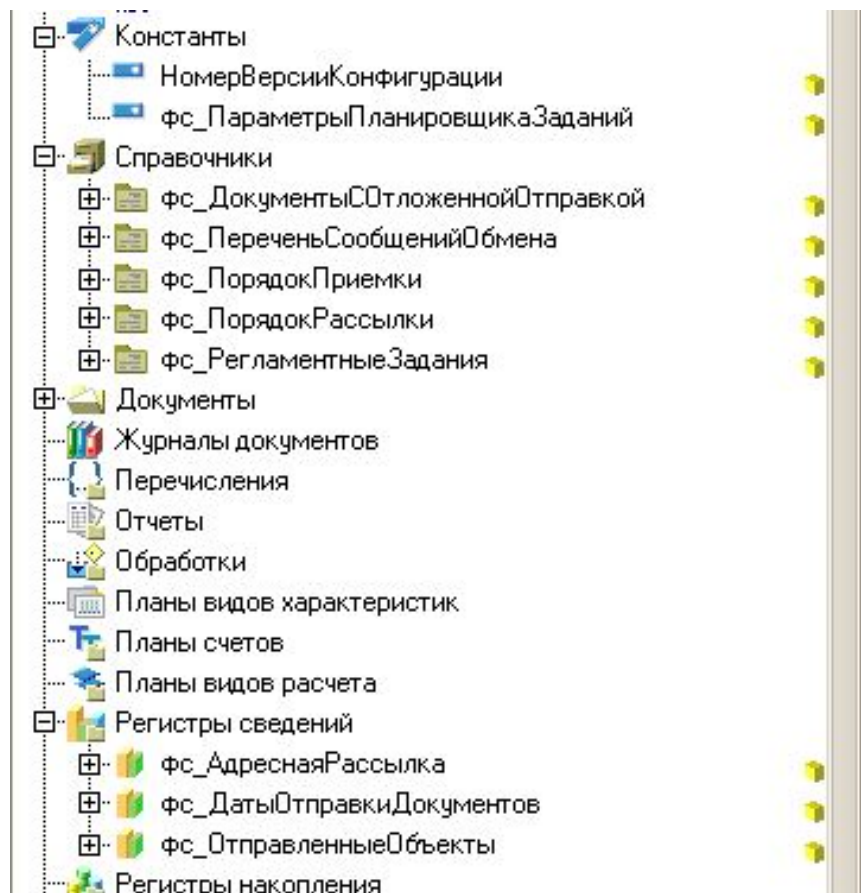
Константы
НомерВерсииКонфигурации
фс_ПараметрыПланировщикаЗаданий
Справочники
фс_ДокументыСОтложеннойОтправкой
фс_ПереченьСообщенийОбмена
фс_ПорядокПриемки
фс_ПорядокРассылки
фс_РегламентныеЗадания
Документы
Журналы документов
Перечисления
Отчеты
Обработки
Планы видов характеристик
Планы счетов
Планы видов расчета
Регистры сведений
фс_АдреснаяРассылка
фс_ДатыОтправкиДокументов
фс_ОтправленныеОбъекты
Регистры накопления